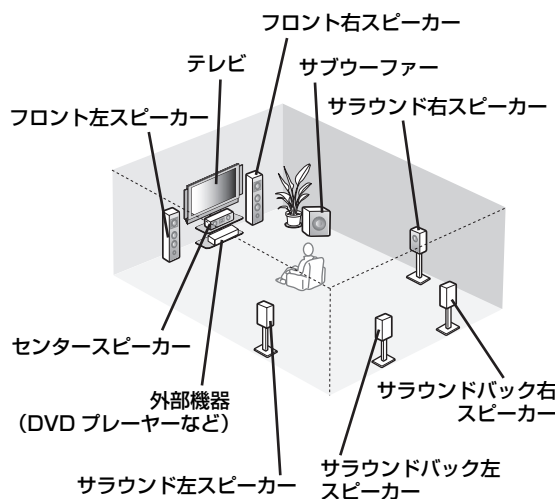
フロント右スピーカー

テレビ

サブウーファー

フロント左スピーカー

サラウンド右スピーカー

センタースピーカー

外部機器
（DVD プレーヤーなど）

サラウンドバック右
スピーカー

サラウンド左スピーカー

サラウンドバック左
スピーカー